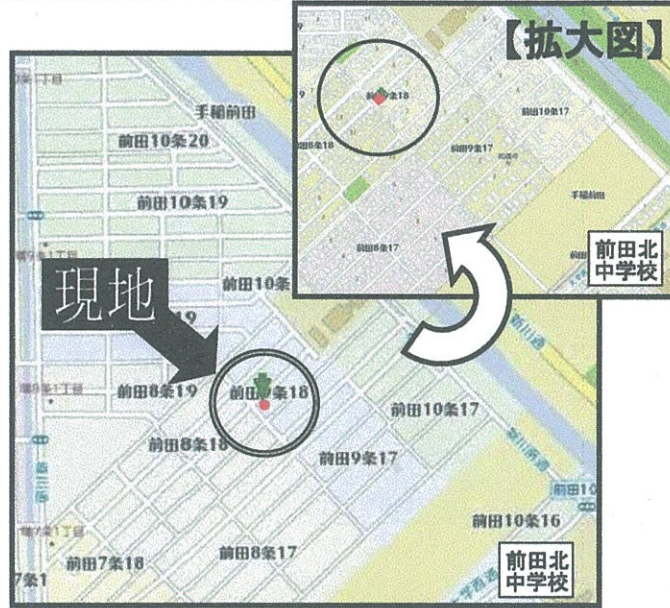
【拡大図】

前田9条18

前田10条17

前田9条17

手稲前田

前田8条17

前田北
中学校

現地

手稲前田

前田10条20

前田10条19

前田10条

19

前田8条19

前田9条18

前田10条17

前田8条18

前田9条17

前田10

前田10条16

前田7条18

前田8条17

7条1

前田北
中学校